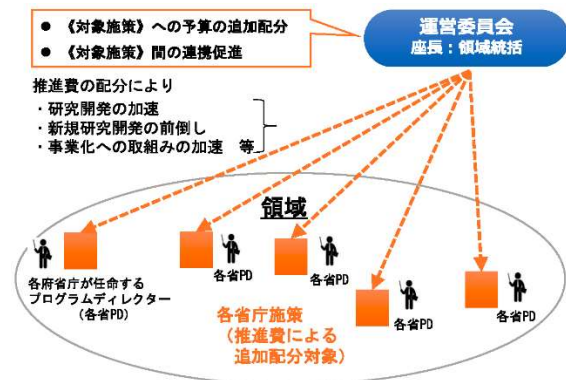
● 《対象施策》への予算の追加配分
● 《対象施策》間の連携促進

運営委員会
座長：領域統括

推進費の配分により
・研究開発の加速
・新規研究開発の前倒し
・事業化への取組みの加速　等

領域

各府省庁が任命する
プログラムディレクター
（各省PD）

各省PD

各省PD

各省PD

各省PD

各省庁施策
（推進費による
追加配分対象）